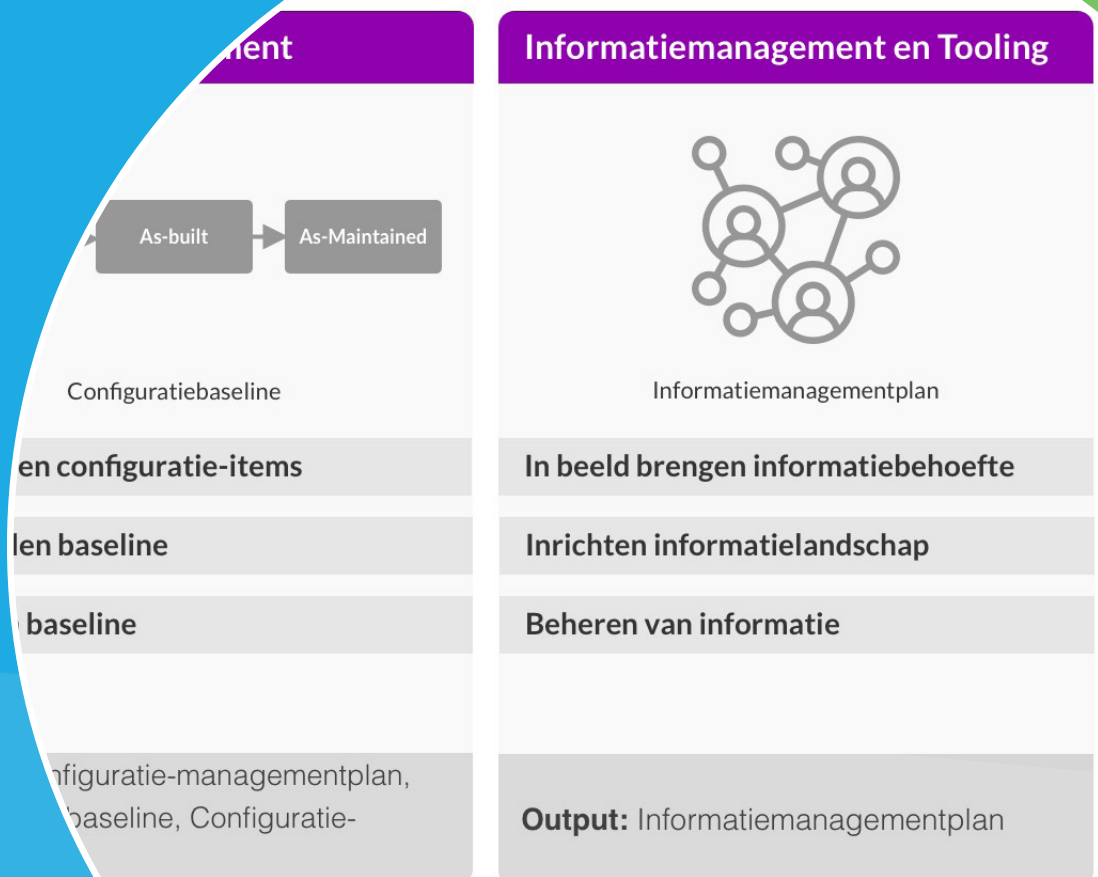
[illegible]ment

As-built

As-Maintained

Configuratiebaseline

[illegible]en configuratie-items

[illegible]len baseline

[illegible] baseline

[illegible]nfiguratie-managementplan, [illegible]baseline, Configuratie-

Informatiemanagement en Tooling

Informatiemanagementplan

In beeld brengen informatiebehoefte

Inrichten informatielandschap

Beheren van informatie

Output: Informatiemanagementplan